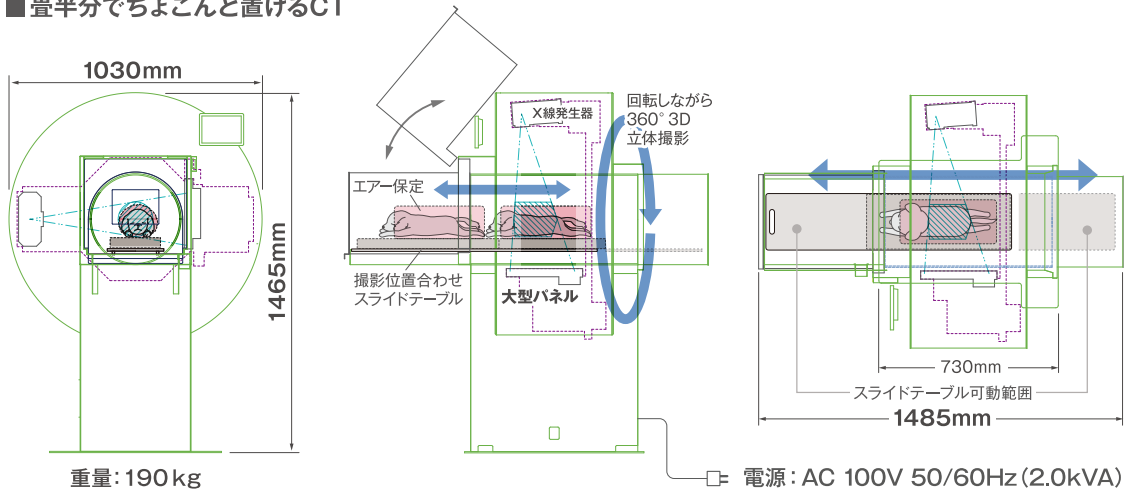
■畳半分でちょこんと置けるCT

1030mm

1465mm

重量：190kg

X線発生器

回転しながら 360° 3D 立体撮影

エアー保定

撮影位置合わせ スライドテーブル

大型パネル

730mm

スライドテーブル可動範囲

1485mm

電源：AC 100V 50/60Hz（2.0kVA）